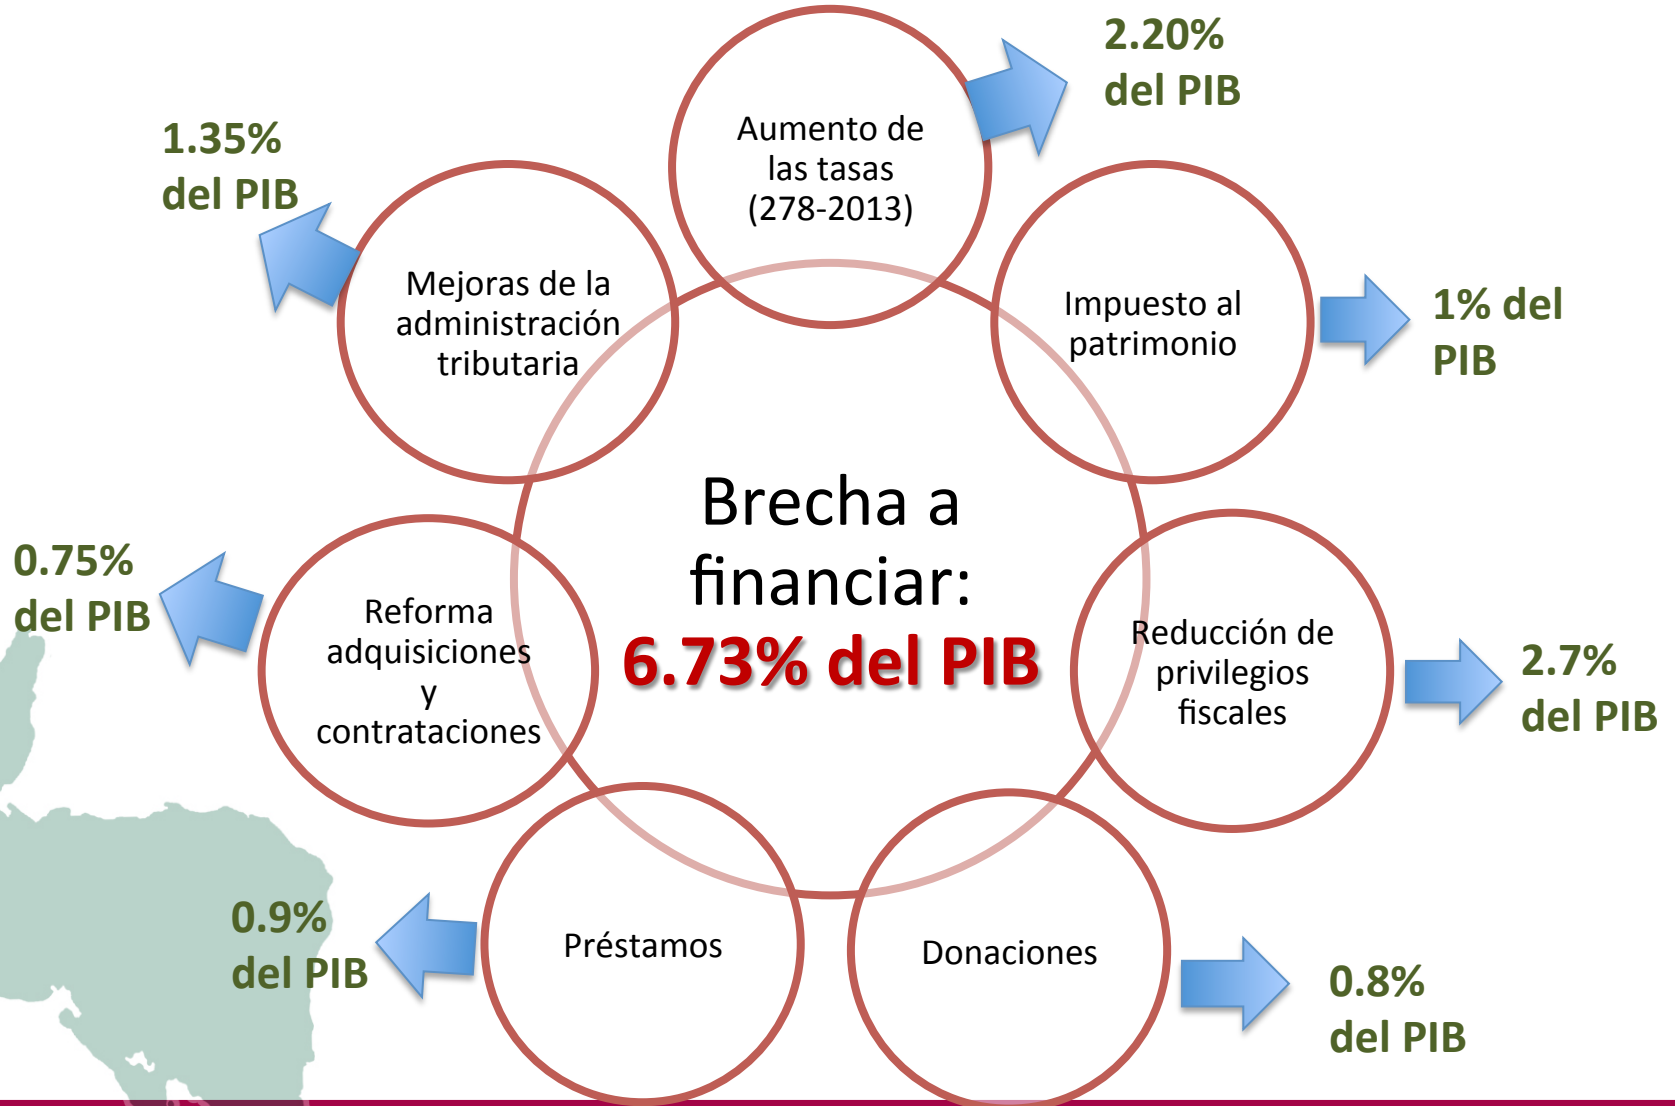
Brecha a financiar: 6.73% del PIB

Aumento de las tasas (278-2013)

2.20% del PIB

Impuesto al patrimonio

1% del PIB

Reducción de privilegios fiscales

2.7% del PIB

Donaciones

0.8% del PIB

Préstamos

0.9% del PIB

Reforma adquisiciones y contrataciones

0.75% del PIB

Mejoras de la administración tributaria

1.35% del PIB